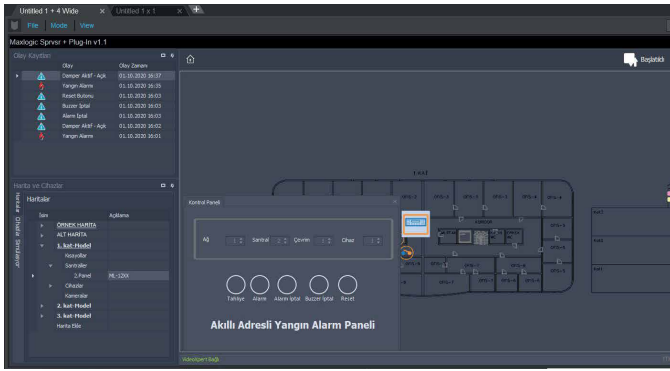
Untitled 1 + 4 Wide ×  Untitled 1 x 1 ×  +

File  Mode  View

Maxlogic Sprvsr + Plug-In v1.1

Olay Kayıtları

| | Olay | Olay Zamanı |
|---|---|---|
| | Damper Aktif - Açık | 01.10.2020 16:37 |
| | Yangın Alarmı | 01.10.2020 16:35 |
| | Reset Butonu | 01.10.2020 16:03 |
| | Buzzer İptal | 01.10.2020 16:03 |
| | Alarm İptal | 01.10.2020 16:03 |
| | Damper Aktif - Açık | 01.10.2020 16:02 |
| | Yangın Alarmı | 01.10.2020 16:01 |

Harita ve Cihazlar

Haritalar

Haritalar  Cihazlar  Simülatör

| İsim | Açıklama |
|---|---|
| ÖRNEK HARİTA | |
| ALT HARİTA | |
| 1. kat-Model | |
| Kısayollar | |
| Santraller | |
| 2.Panel | ML-12XX |
| Cihazlar | |
| Kameralar | |
| 2. kat-Model | |
| 3. kat-Model | |
| Harita Ekle | |

Başlatıcı

Kontrol Paneli

Ağ  Santral  Çevrim  Cihaz

Tahliye  Alarm  Alarm İptal  Buzzer İptal  Reset

Akıllı Adresli Yangın Alarm Paneli

Veritabanı Bağlı